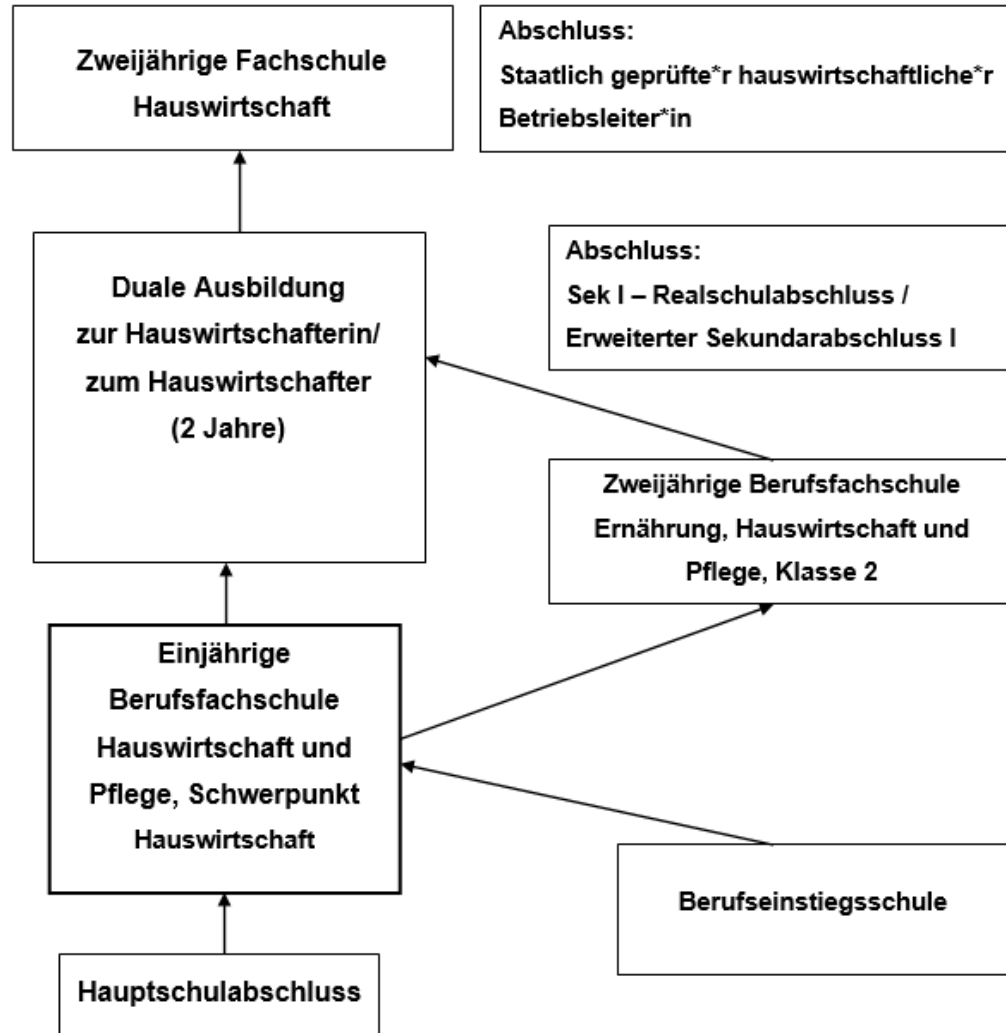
Zweijährige Fachschule Hauswirtschaft

Abschluss:
Staatlich geprüfte*r hauswirtschaftliche*r Betriebsleiter*in

Duale Ausbildung zur Hauswirtschafterin/ zum Hauswirtschafter (2 Jahre)

Abschluss:
Sek I – Realschulabschluss / Erweiterter Sekundarabschluss I

Zweijährige Berufsfachschule Ernährung, Hauswirtschaft und Pflege, Klasse 2

Einjährige Berufsfachschule Hauswirtschaft und Pflege, Schwerpunkt Hauswirtschaft

Berufseinstiegsschule

Hauptschulabschluss